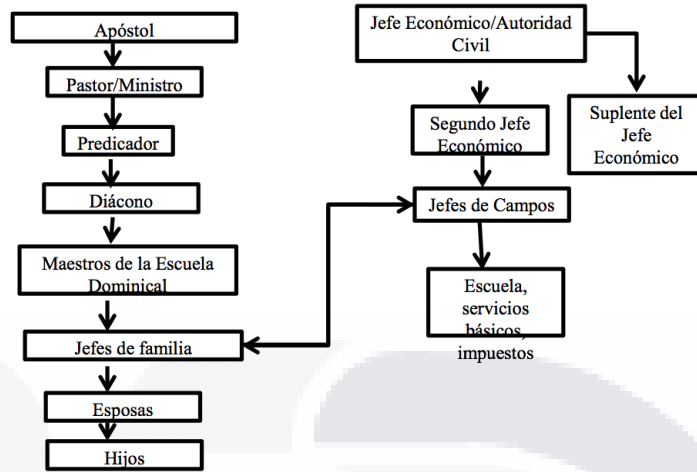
Apóstol

Pastor/Ministro

Predicador

Diácono

Maestros de la Escuela Dominical

Jefes de familia

Esposas

Hijos

Jefe Económico/Autoridad Civil

Segundo Jefe Económico

Suplente del Jefe Económico

Jefes de Campos

Escuela, servicios básicos, impuestos